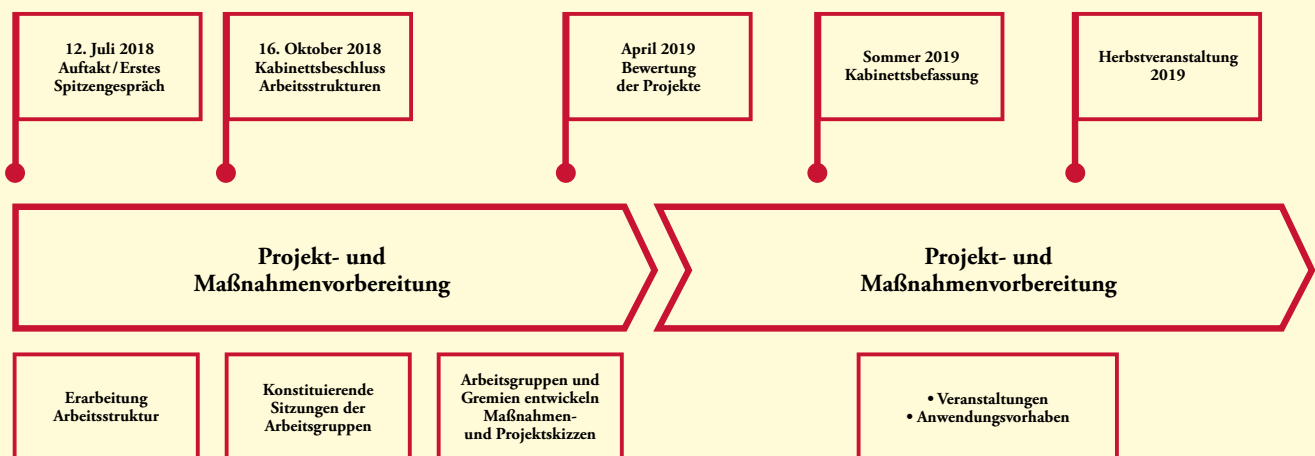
12. Juli 2018
Auftakt/Erstes Spitzengespräch

16. Oktober 2018
Kabinettsbeschluss Arbeitsstrukturen

April 2019
Bewertung der Projekte

Sommer 2019
Kabinettsbefassung

Herbstveranstaltung 2019

Projekt- und Maßnahmenvorbereitung

Projekt- und Maßnahmenvorbereitung

Erarbeitung Arbeitsstruktur

Konstituierende Sitzungen der Arbeitsgruppen

Arbeitsgruppen und Gremien entwickeln Maßnahmen- und Projektskizzen

• Veranstaltungen
• Anwendungsvorhaben